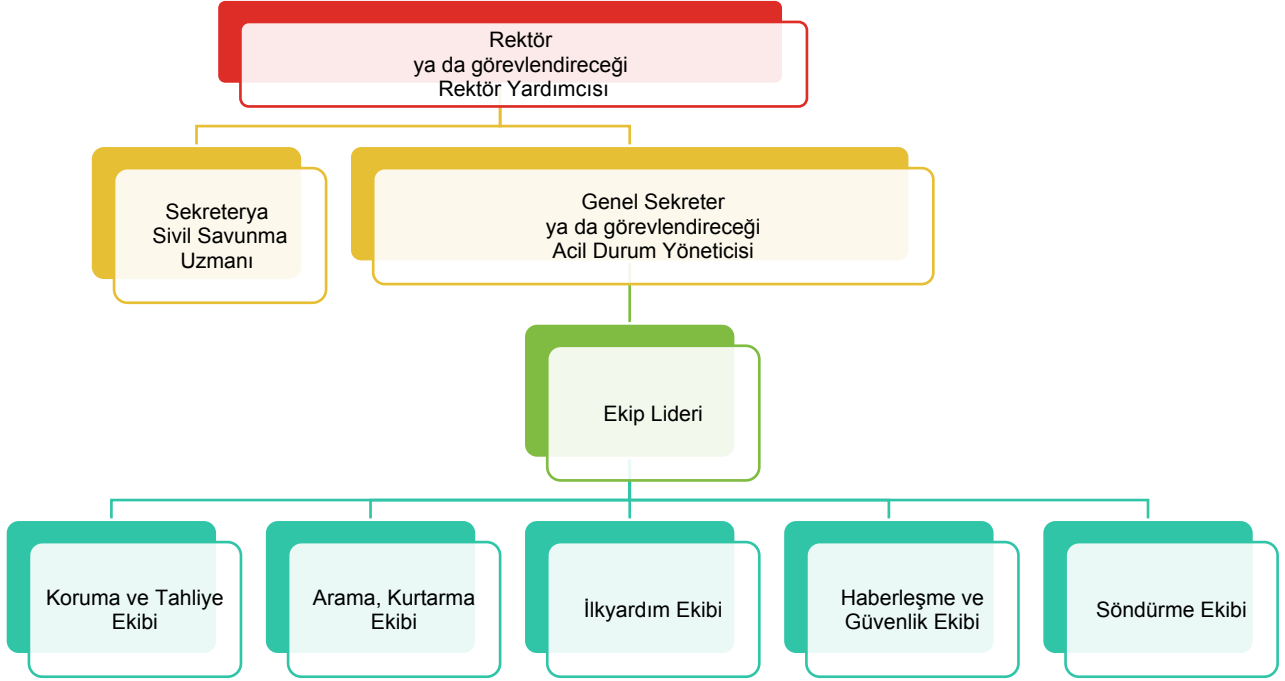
Rektör
ya da görevlendireceği
Rektör Yardımcısı

Sekreterya
Sivil Savunma
Uzmanı

Genel Sekreter
ya da görevlendireceği
Acil Durum Yöneticisi

Ekip Lideri

Koruma ve Tahliye
Ekibi

Arama, Kurtarma
Ekibi

İlkyardım Ekibi

Haberleşme ve
Güvenlik Ekibi

Söndürme Ekibi